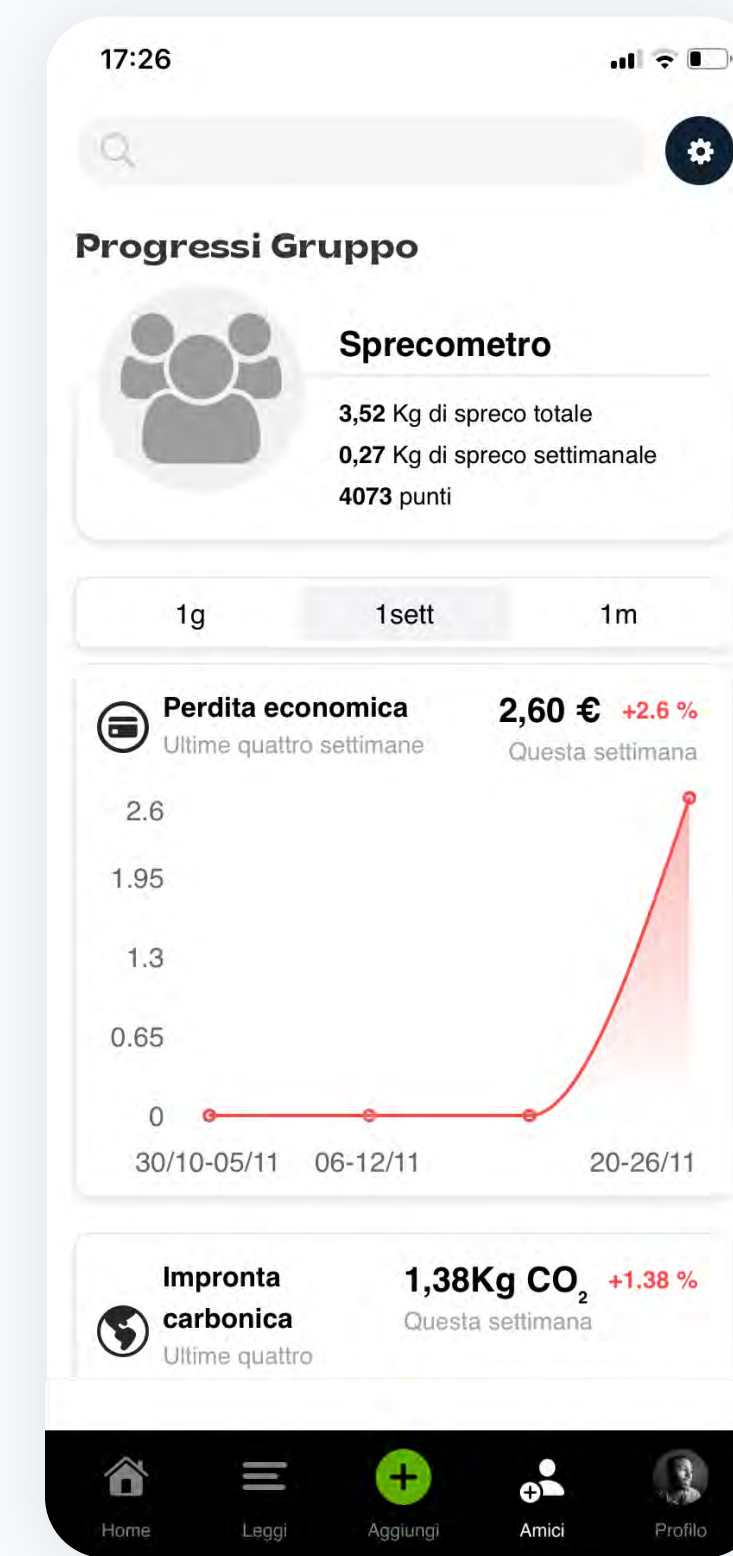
17:26

Progressi Gruppo

Sprecometro

**3,52** Kg di spreco totale
**0,27** Kg di spreco settimanale
**4073** punti

1g 1sett 1m

Perdita economica
Ultime quattro settimane

2,60 € +2.6 %
Questa settimana

2.6
1.95
1.3
0.65
0

30/10-05/11 06-12/11 20-26/11

Impronta carbonica
Ultime quattro

1,38Kg $CO_2$ +1.38 %
Questa settimana

Home Leggi Aggiungi Amici Profilo